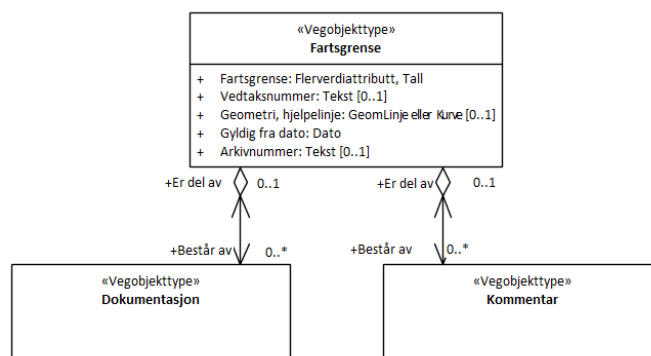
«Vegobjekttype»
Fartsgrense

+ Fartsgrense: Flerverdiattributt, Tall
+ Vedtaksnummer: Tekst [0..1]
+ Geometri, hjelpelinje: GeomLinje eller Kurve [0..1]
+ Gyldig fra dato: Dato
+ Arkivnummer: Tekst [0..1]

+Er del av
0..1
+Består av
0..*

+Er del av
0..1
+Består av
0..*

«Vegobjekttype»
Dokumentasjon

«Vegobjekttype»
Kommentar